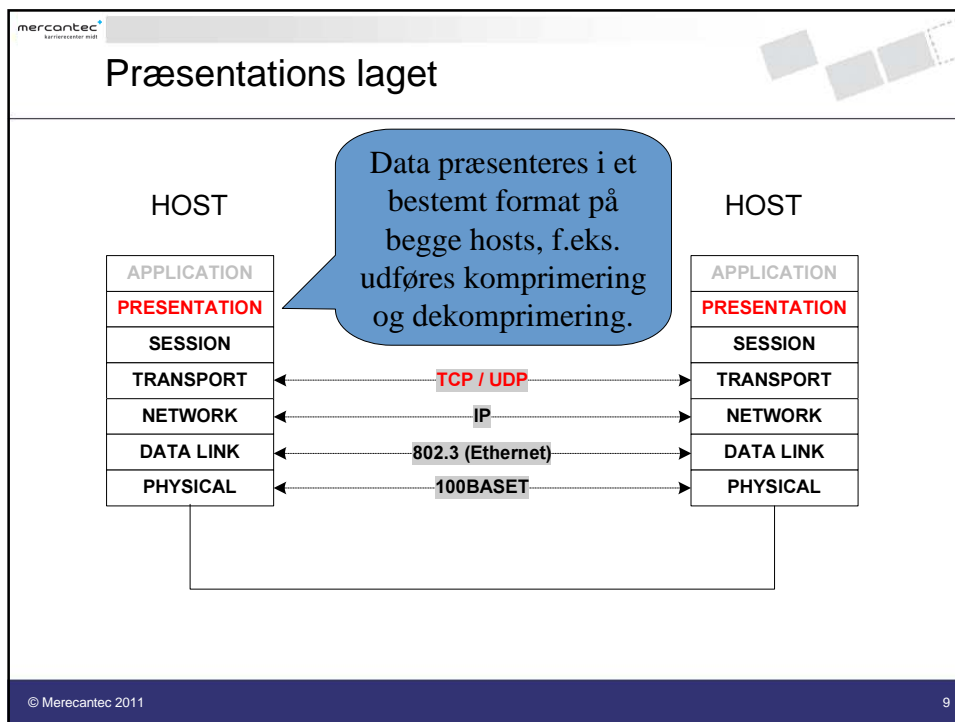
mercantec
karrierecenter midt

Præsentations laget

HOST

| APPLICATION |
|---|
| PRESENTATION |
| SESSION |
| TRANSPORT |
| NETWORK |
| DATA LINK |
| PHYSICAL |

Data præsenteres i et bestemt format på begge hosts, f.eks. udføres komprimering og dekomprimering.

TCP / UDP

IP

802.3 (Ethernet)

100BASET

HOST

| APPLICATION |
|---|
| PRESENTATION |
| SESSION |
| TRANSPORT |
| NETWORK |
| DATA LINK |
| PHYSICAL |

© Merecantec 2011

9